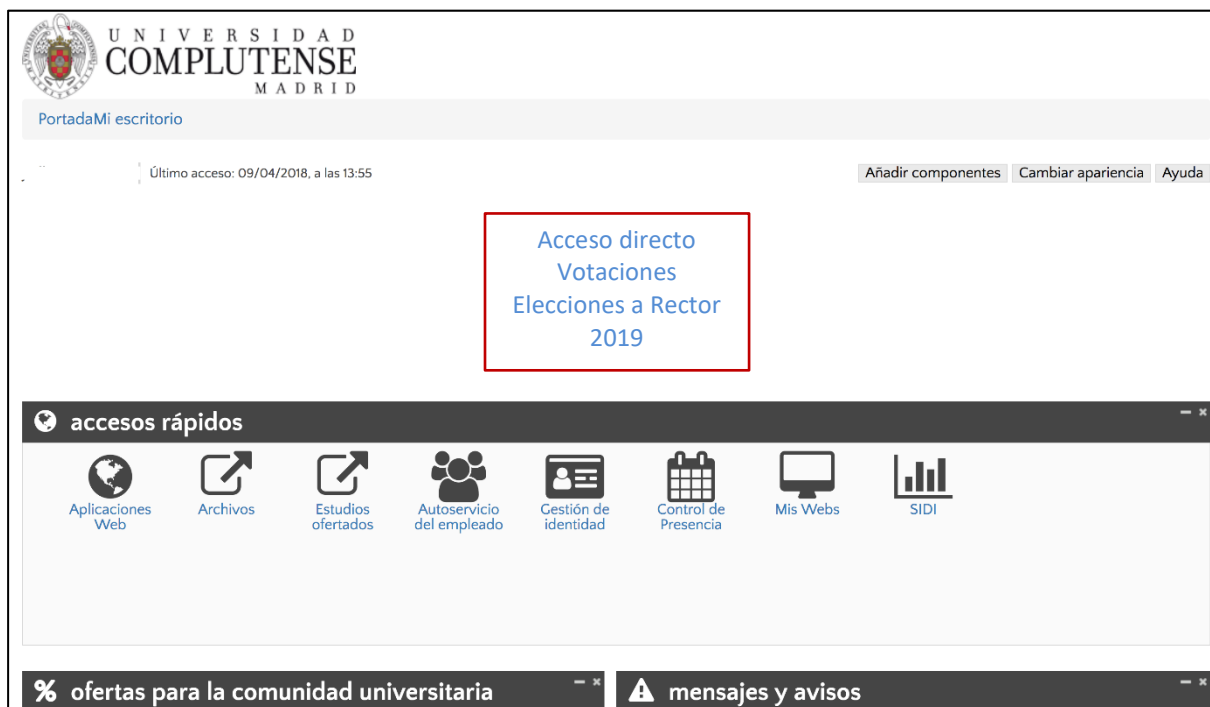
UNIVERSIDAD
COMPLUTENSE
MADRID

PortadaMi escritorio

Último acceso: 09/04/2018, a las 13:55

Añadir componentes | Cambiar apariencia | Ayuda

Acceso directo
Votaciones
Elecciones a Rector
2019

accesos rápidos

Aplicaciones Web
Archivos
Estudios ofertados
Autoservicio del empleado
Gestión de identidad
Control de Presencia
Mis Webs
SIDI

ofertas para la comunidad universitaria

mensajes y avisos